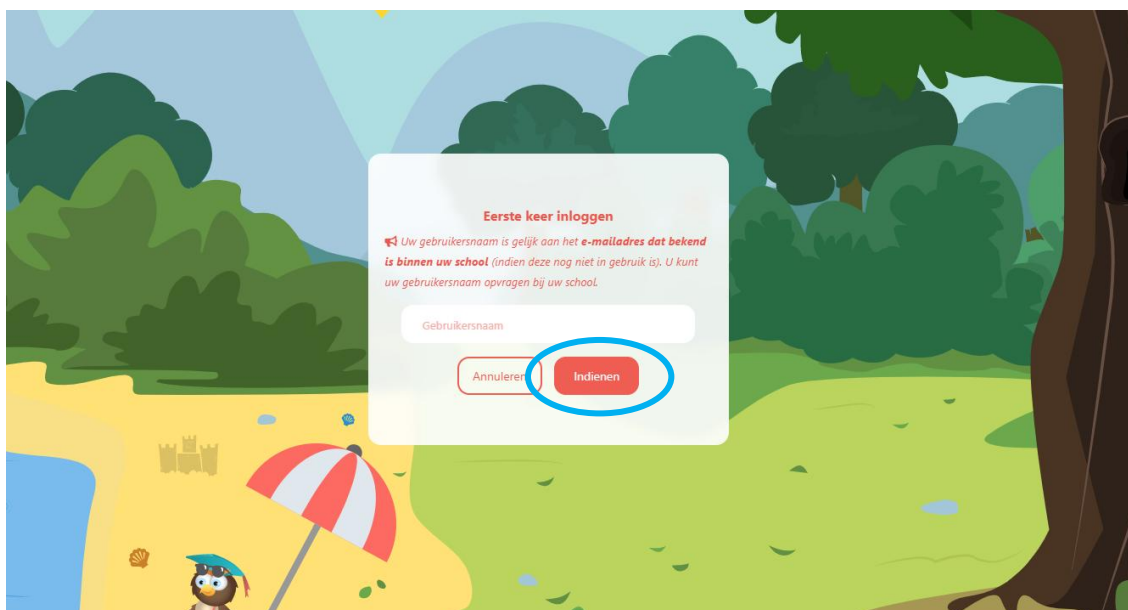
Eerste keer inloggen

Uw gebruikersnaam is gelijk aan het **e-mailadres dat bekend is binnen uw school** (indien deze nog niet in gebruik is). U kunt uw gebruikersnaam opvragen bij uw school.

Gebruikersnaam

Annuleren

Indienen